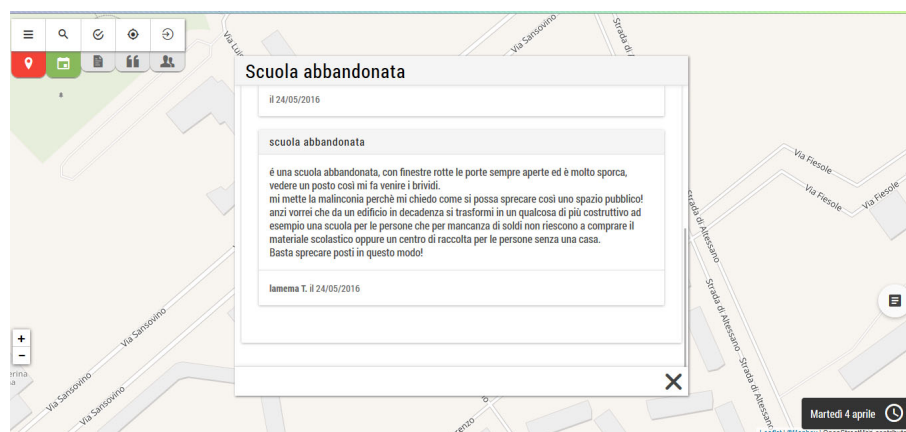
Scuola abbandonata

il 24/05/2016

scuola abbandonata

é una scuola abbandonata, con finestre rotte le porte sempre aperte ed è molto sporca, vedere un posto così mi fa venire i brividi.
mi mette la malinconia perchè mi chiedo come si possa sprecare così uno spazio pubblico!
anzi vorrei che da un edificio in decadenza si trasformi in un qualcosa di più costruttivo ad esempio una scuola per le persone che per mancanza di soldi non riescono a comprare il materiale scolastico oppure un centro di raccolta per le persone senza una casa.
Basta sprecare posti in questo modo!

lamema T. il 24/05/2016

Via Sansovino
Via Sansovino
Via Sansovino
Via Sansovino
Via Lui
Strada di
Via Fiesole
Via Fiesole
Via Fiesole
Strada di Altessano
Strada di Altessano
Strada di Altessano
renzo
+
-
Martedì 4 aprile